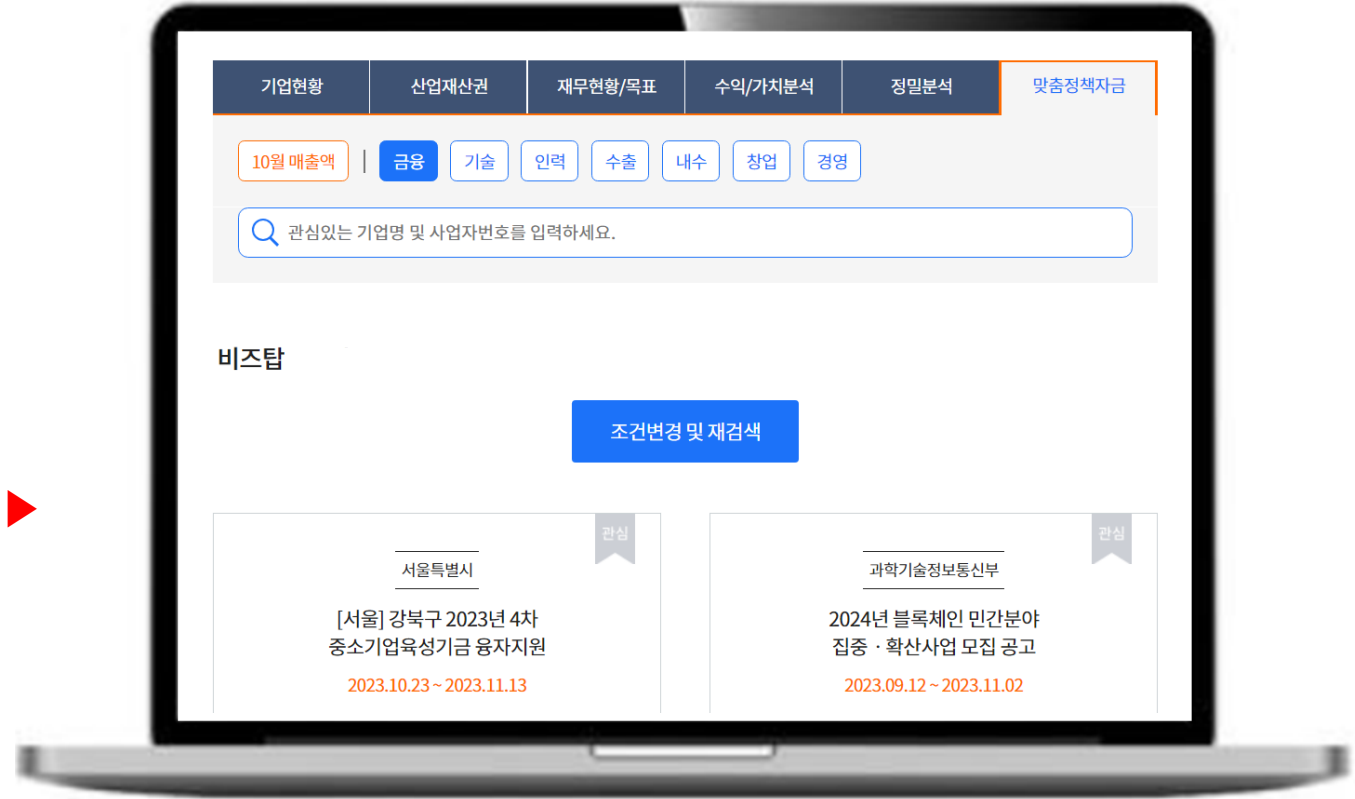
기업현황 | 산업재산권 | 재무현황/목표 | 수익/가치분석 | 정밀분석 | 맞춤정책자금

10월 매출액 | 금융 기술 인력 수출 내수 창업 경영

관심있는 기업명 및 사업자번호를 입력하세요.

비즈탑

조건변경 및 재검색

관심

서울특별시

[서울] 강북구 2023년 4차 중소기업육성기금 융자지원

2023.10.23 ~ 2023.11.13

관심

과학기술정보통신부

2024년 블록체인 민간분야 집중 · 확산사업 모집 공고

2023.09.12 ~ 2023.11.02